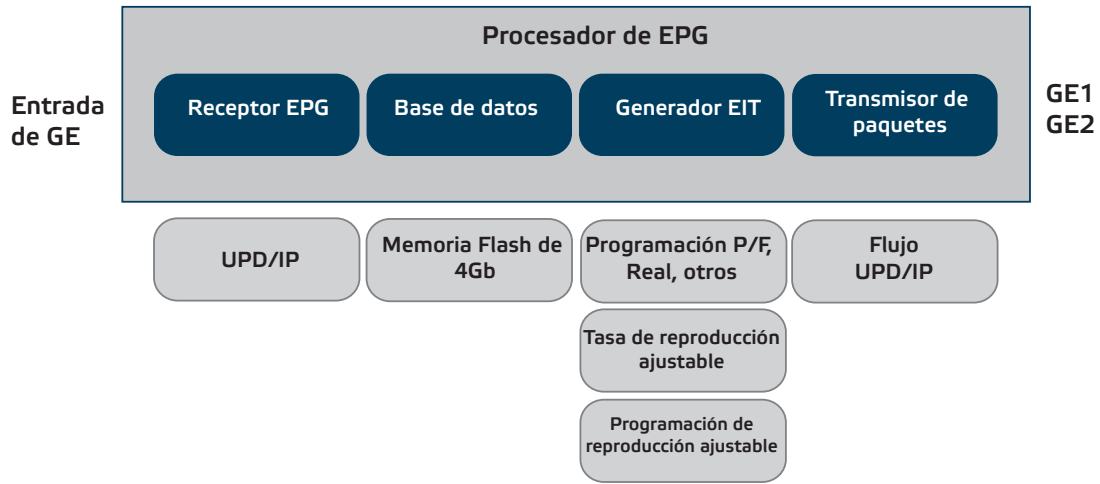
Procesador de EPG

Entrada de GE

Receptor EPG

Base de datos

Generador EIT

Transmisor de paquetes

GE1
GE2

UPD/IP

Memoria Flash de 4Gb

Programación P/F, Real, otros

Flujo UPD/IP

Tasa de reproducción ajustable

Programación de reproducción ajustable